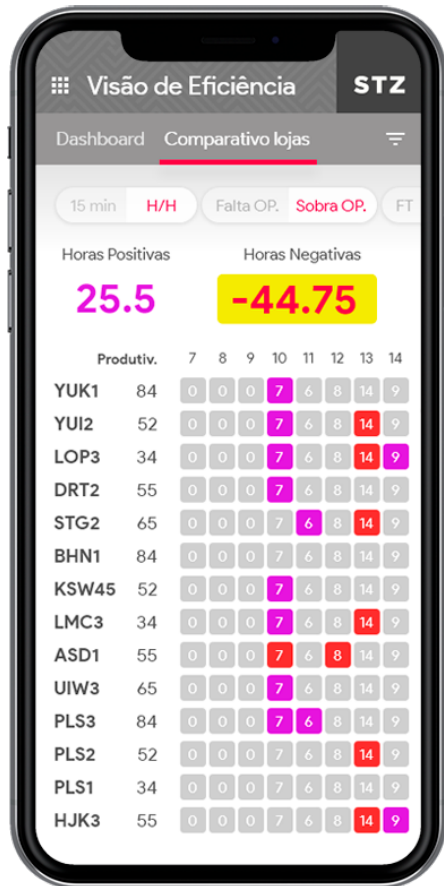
Visão de Eficiência STZ

Dashboard Comparativo lojas

15 min H/H Falta OP. Sobra OP. FT

Horas Positivas 25.5

Horas Negativas -44.75

| | Produtiv. | 7 | 8 | 9 | 10 | 11 | 12 | 13 | 14 |
|---|---|---|---|---|---|---|---|---|---|
| YUK1 | 84 | 0 | 0 | 0 | 7 | 6 | 8 | 14 | 9 |
| YUI2 | 52 | 0 | 0 | 0 | 7 | 6 | 8 | 14 | 9 |
| LOP3 | 34 | 0 | 0 | 0 | 7 | 6 | 8 | 14 | 9 |
| DRT2 | 55 | 0 | 0 | 0 | 7 | 6 | 8 | 14 | 9 |
| STG2 | 65 | 0 | 0 | 0 | 7 | 6 | 8 | 14 | 9 |
| BHN1 | 84 | 0 | 0 | 0 | 7 | 6 | 8 | 14 | 9 |
| KSW45 | 52 | 0 | 0 | 0 | 7 | 6 | 8 | 14 | 9 |
| LMC3 | 34 | 0 | 0 | 0 | 7 | 6 | 8 | 14 | 9 |
| ASD1 | 55 | 0 | 0 | 0 | 7 | 6 | 8 | 14 | 9 |
| UIW3 | 65 | 0 | 0 | 0 | 7 | 6 | 8 | 14 | 9 |
| PLS3 | 84 | 0 | 0 | 0 | 7 | 6 | 8 | 14 | 9 |
| PLS2 | 52 | 0 | 0 | 0 | 7 | 6 | 8 | 14 | 9 |
| PLS1 | 34 | 0 | 0 | 0 | 7 | 6 | 8 | 14 | 9 |
| HJK3 | 55 | 0 | 0 | 0 | 7 | 6 | 8 | 14 | 9 |